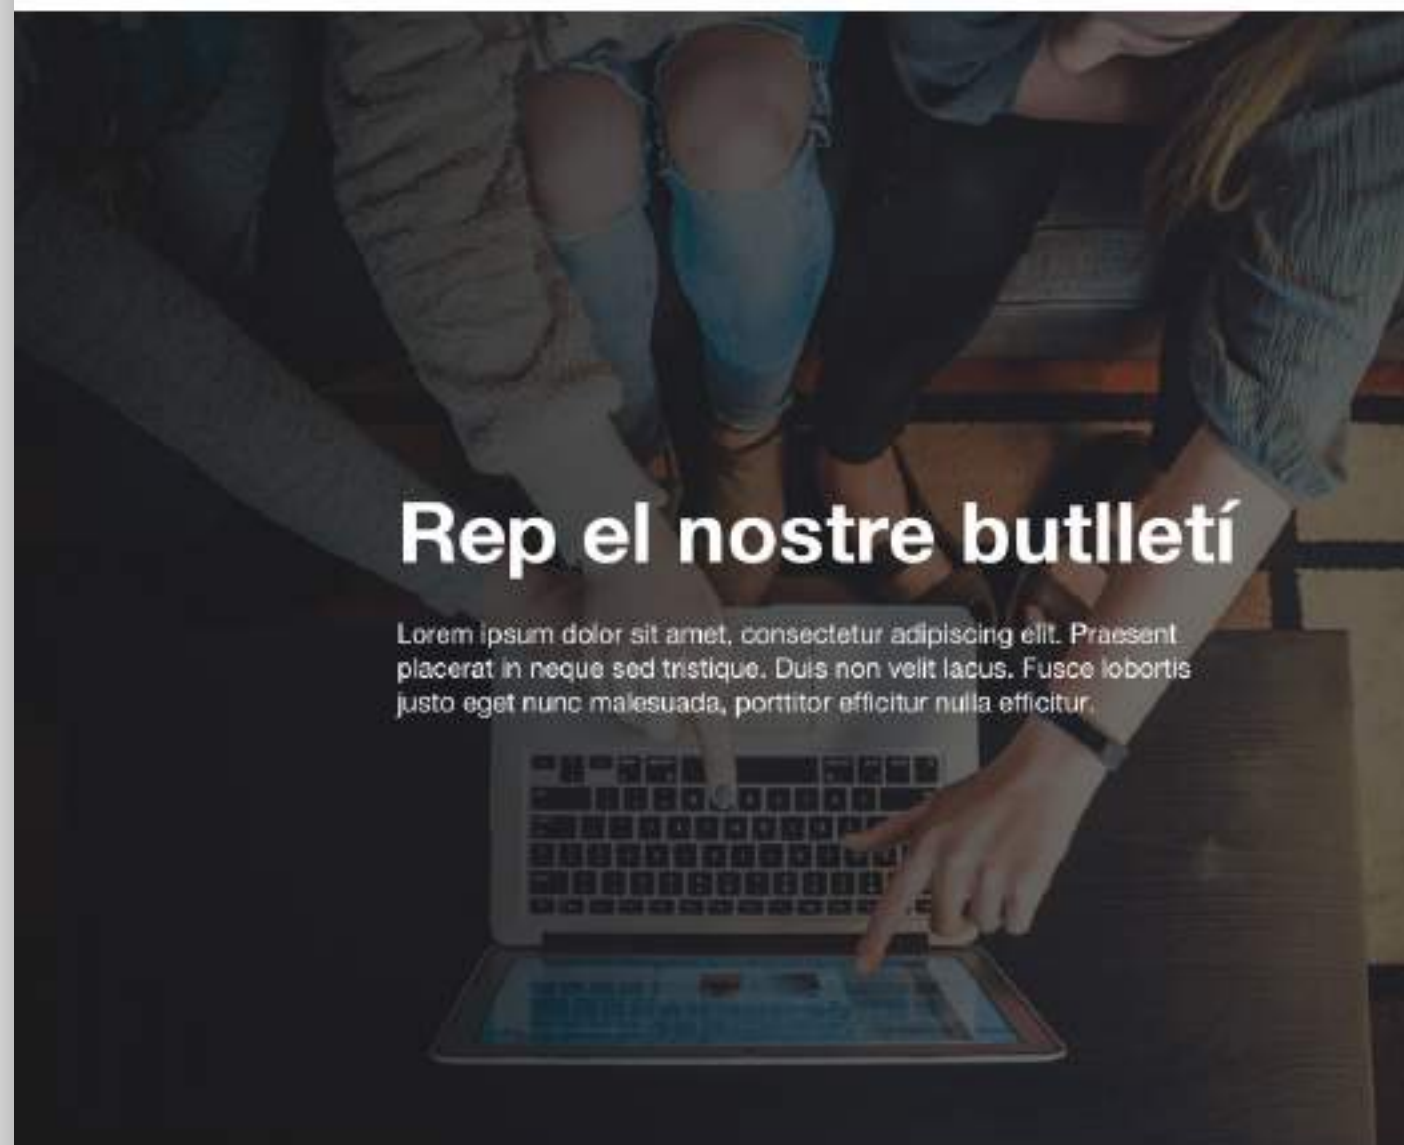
Rep el nostre butlletí

Lorem ipsum dolor sit amet, consectetur adipiscing elit. Praesent placerat in neque sed tristique. Duis non velit lacus. Fusce lobortis justo eget nunc malesuada, porttitor efficitur nulla efficitur.